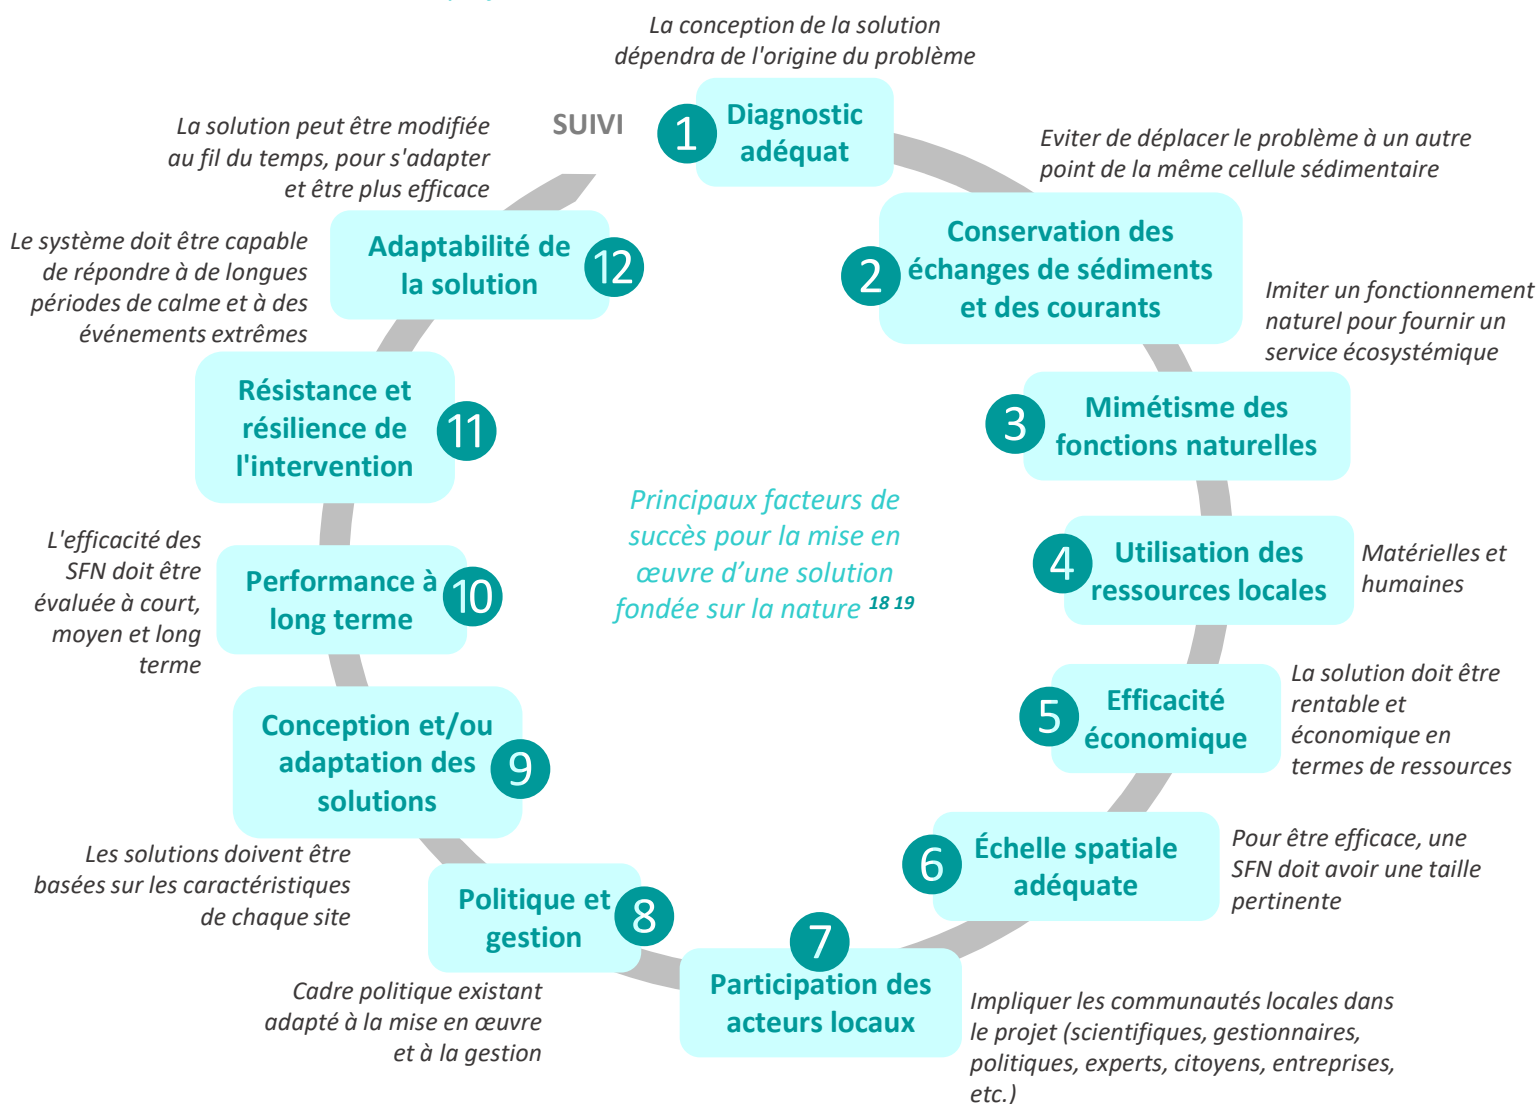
La conception de la solution dépendra de l'origine du problème

SUIVI

1 Diagnostic adéquat

La solution peut être modifiée au fil du temps, pour s'adapter et être plus efficace

Eviter de déplacer le problème à un autre point de la même cellule sédimentaire

2 Conservation des échanges de sédiments et des courants

Imiter un fonctionnement naturel pour fournir un service écosystémique

3 Mimétisme des fonctions naturelles

4 Utilisation des ressources locales

Matérielles et humaines

5 Efficacité économique

La solution doit être rentable et économique en termes de ressources

6 Échelle spatiale adéquate

Pour être efficace, une SFN doit avoir une taille pertinente

7 Participation des acteurs locaux

Impliquer les communautés locales dans le projet (scientifiques, gestionnaires, politiques, experts, citoyens, entreprises, etc.)

8 Politique et gestion

Cadre politique existant adapté à la mise en œuvre et à la gestion

9 Conception et/ou adaptation des solutions

Les solutions doivent être basées sur les caractéristiques de chaque site

10 Performance à long terme

L'efficacité des SFN doit être évaluée à court, moyen et long terme

11 Résistance et résilience de l'intervention

Le système doit être capable de répondre à de longues périodes de calme et à des événements extrêmes

12 Adaptabilité de la solution

Principaux facteurs de succès pour la mise en œuvre d'une solution fondée sur la nature $^{18\ 19}$